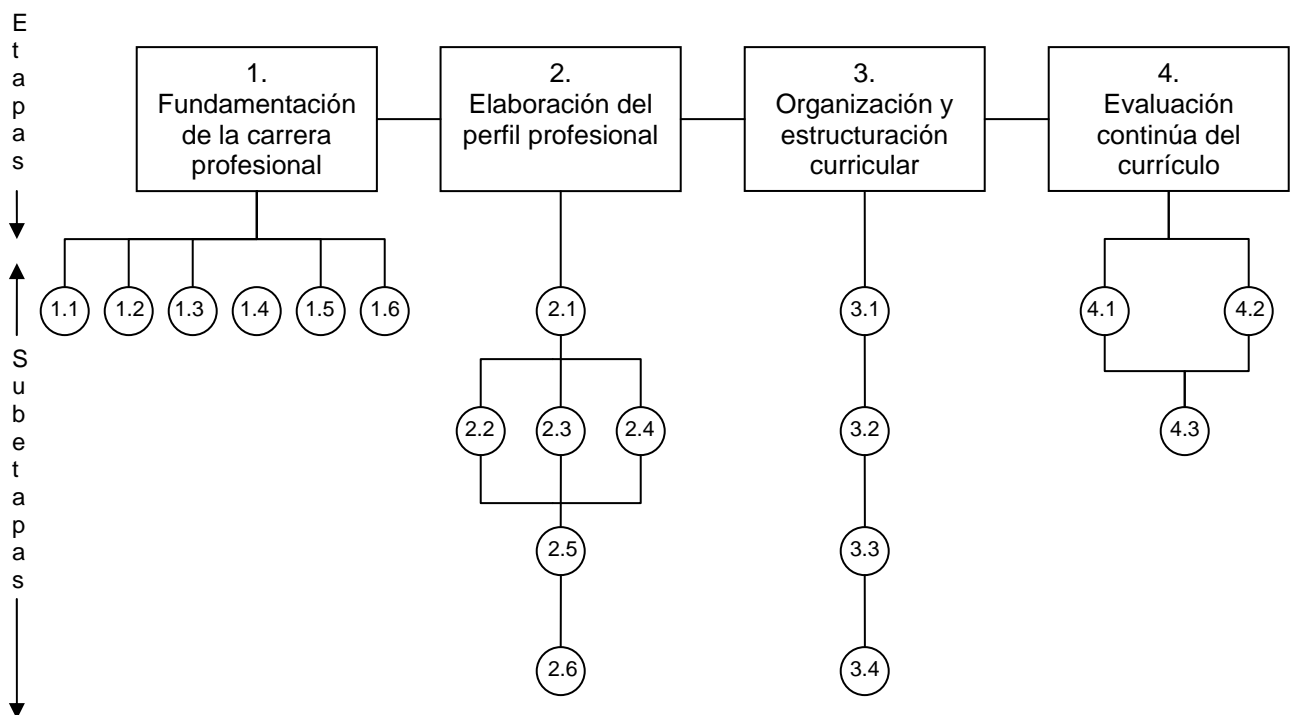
Etapas

1. Fundamentación de la carrera profesional

2. Elaboración del perfil profesional

3. Organización y estructuración curricular

4. Evaluación continúa del currículo

Subetapas

1.1 1.2 1.3 1.4 1.5 1.6

2.1

2.2 2.3 2.4

2.5

2.6

3.1

3.2

3.3

3.4

4.1 4.2

4.3